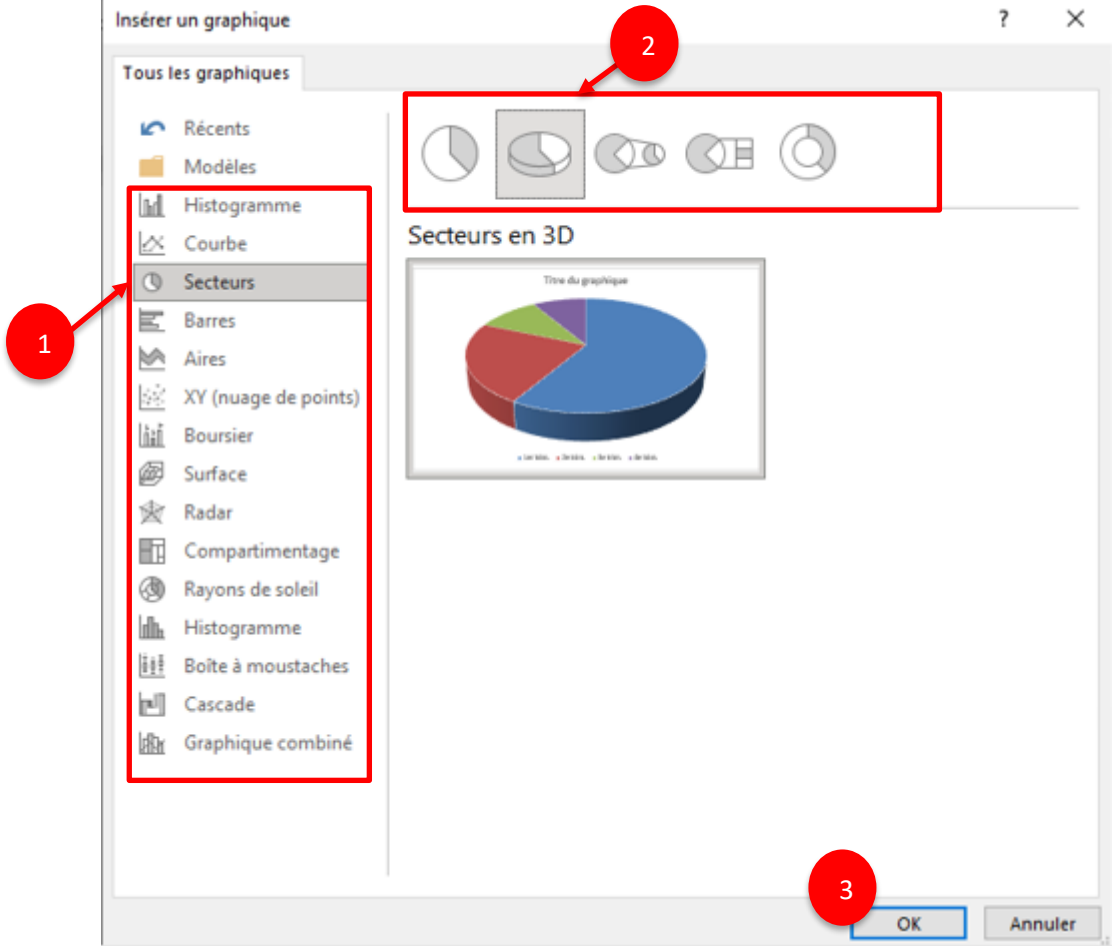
Insérer un graphique

?

Tous les graphiques

Récents
Modèles
Histogramme
Courbe
Secteurs
Barres
Aires
XY (nuage de points)
Boursier
Surface
Radar
Compartimentage
Rayons de soleil
Histogramme
Boîte à moustaches
Cascade
Graphique combiné

1

2

Secteurs en 3D

Titre du graphique

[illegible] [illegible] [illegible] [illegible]

3

OK

Annuler